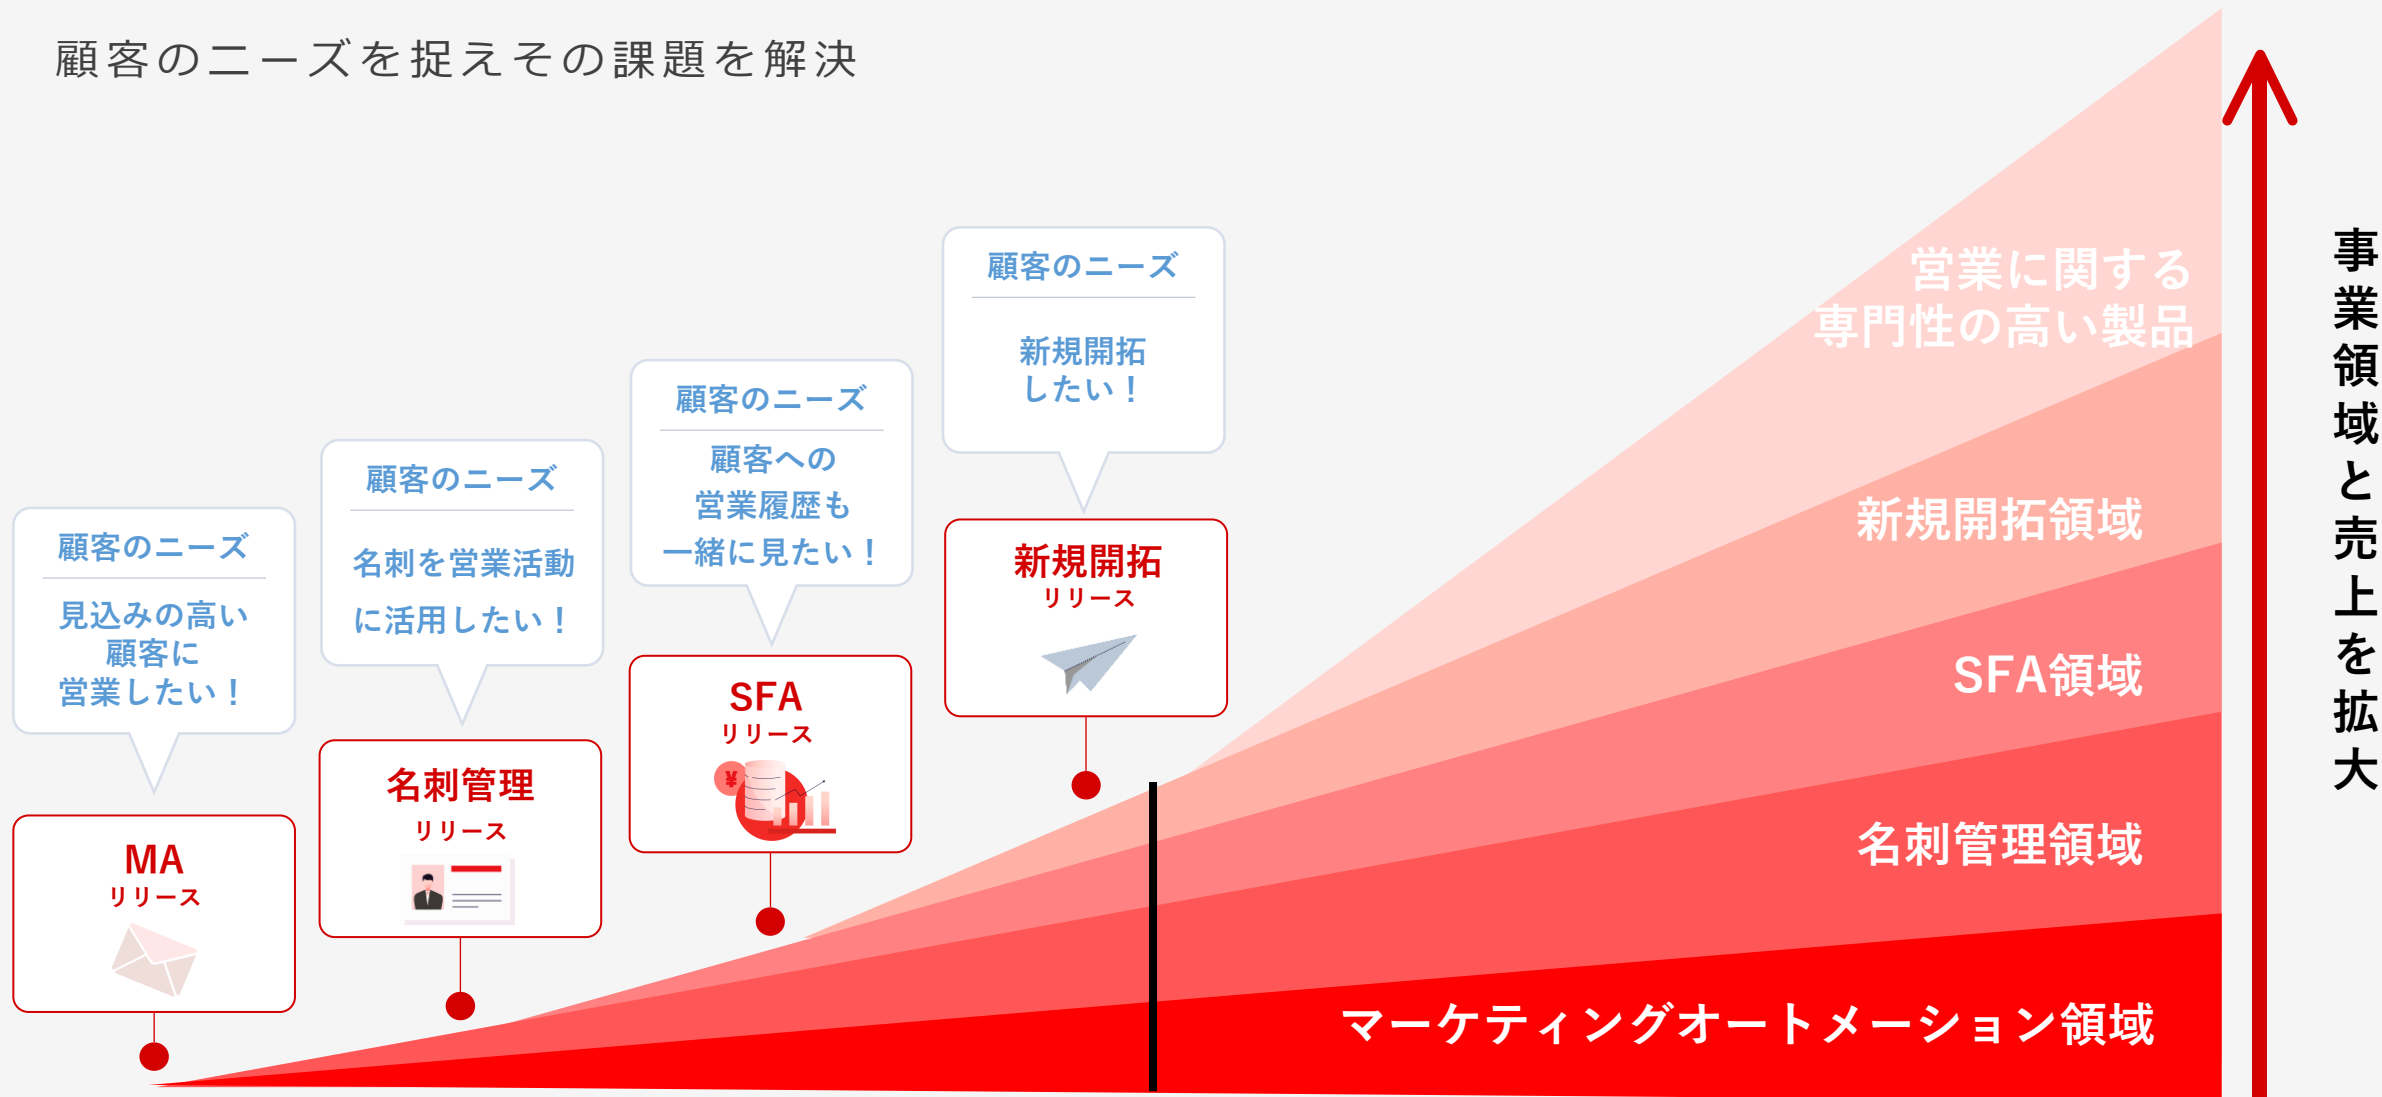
顧客のニーズを捉えその課題を解決

顧客のニーズ

見込みの高い顧客に営業したい！

MA
リリース

顧客のニーズ

名刺を営業活動に活用したい！

名刺管理
リリース

顧客のニーズ

顧客への営業履歴も一緒に見たい！

SFA
リリース

顧客のニーズ

新規開拓したい！

新規開拓
リリース

営業に関する専門性の高い製品

新規開拓領域

SFA領域

名刺管理領域

マーケティングオートメーション領域

事業領域と売上を拡大